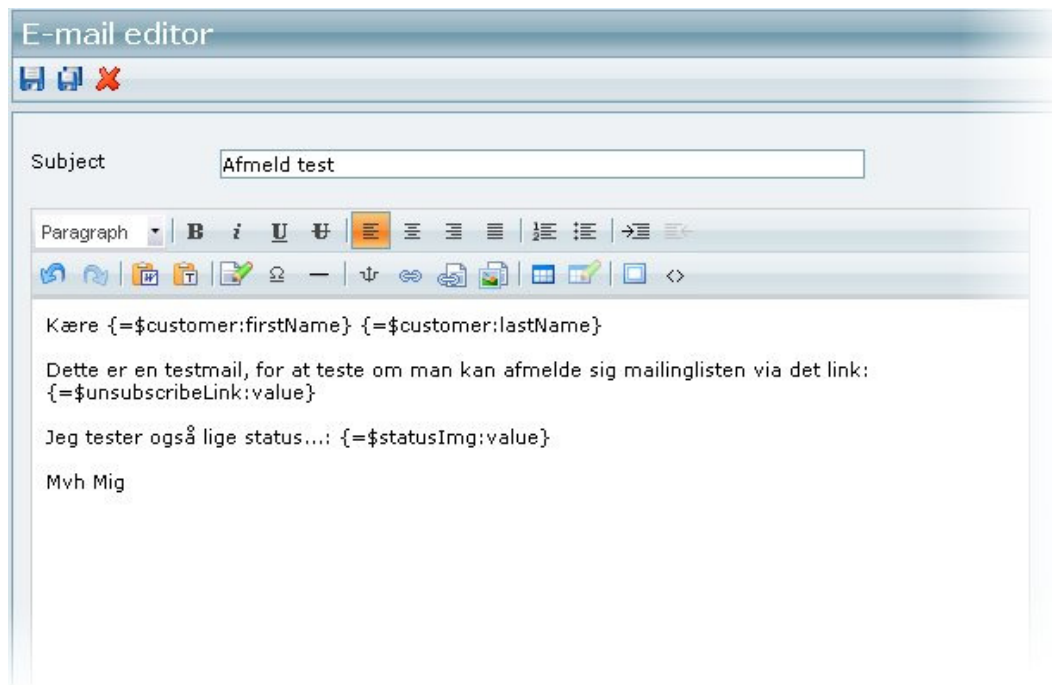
E-mail editor

Subject Afmeld test

Paragraph B i U

Kære {=$customer:firstName} {=$customer:lastName}

Dette er en testmail, for at teste om man kan afmelde sig mailinglisten via det link: {=$unsubscribeLink:value}

Jeg tester også lige status...: {=$statusImg:value}

Mvh Mig